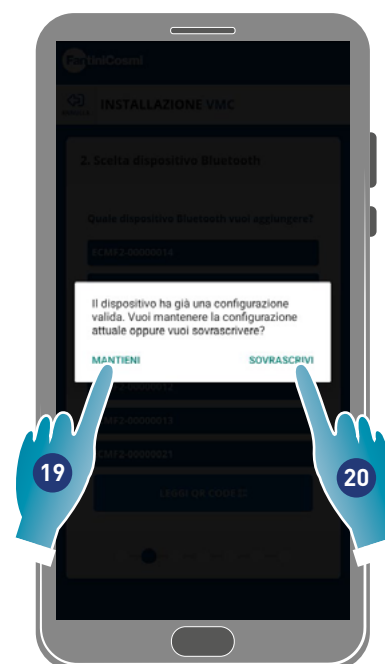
FantiniCosmi

INSTALLAZIONE VMC

2. Scelta dispositivo Bluetooth

Quale dispositivo Bluetooth vuoi aggiungere?

FCMF2-00000014

Il dispositivo ha già una configurazione valida. Vuoi mantenere la configurazione attuale oppure vuoi sovrascrivere?

MANTIENI

SOVRASCRIVI

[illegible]-00000013

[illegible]F3-00000013

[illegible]CMF2-00000021

LEGGI QR CODE

19

20